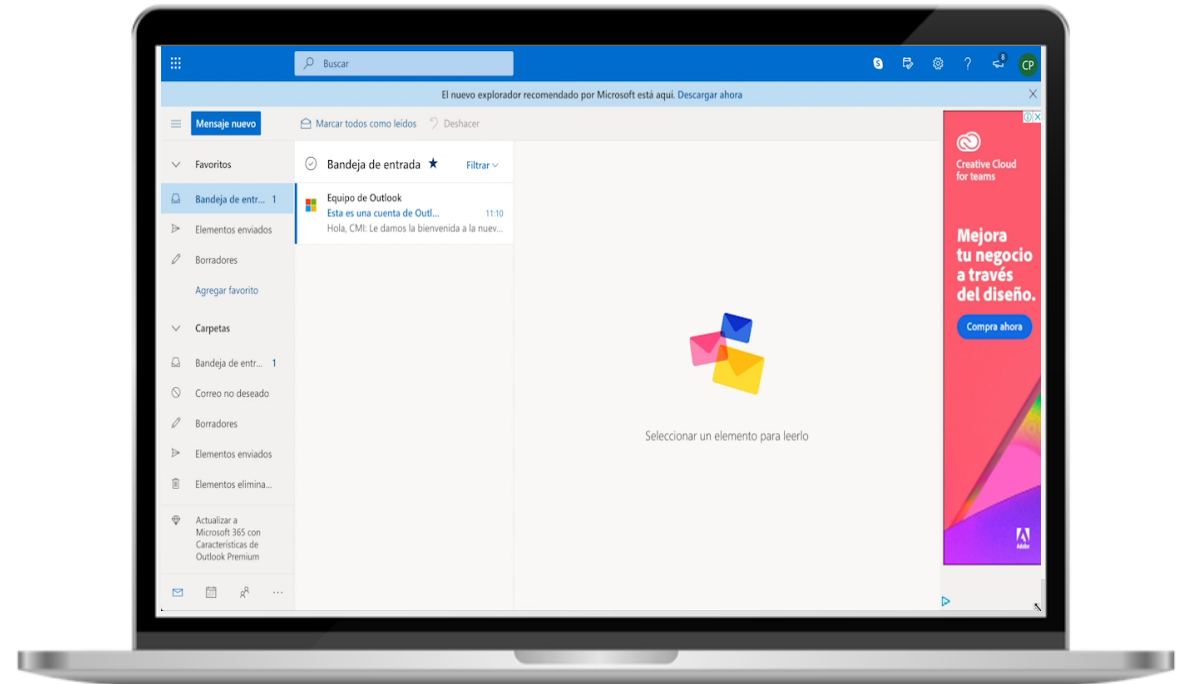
Buscar

CP

El nuevo explorador recomendado por Microsoft está aquí. Descargar ahora

Mensaje nuevo

Marcar todos como leídos

Deshacer

Favoritos

Bandeja de entr... 1

Elementos enviados

Borradores

Agregar favorito

Carpetas

Bandeja de entr... 1

Correo no deseado

Borradores

Elementos enviados

Elementos elimina...

Actualizar a Microsoft 365 con Características de Outlook Premium

Bandeja de entrada

Filtrar

Equipo de Outlook
Esta es una cuenta de Outl... 11:10
Hola, CMI: Le damos la bienvenida a la nuev...

Seleccionar un elemento para leerlo

Creative Cloud for teams

Mejora tu negocio a través del diseño.

Compra ahora

Adobe